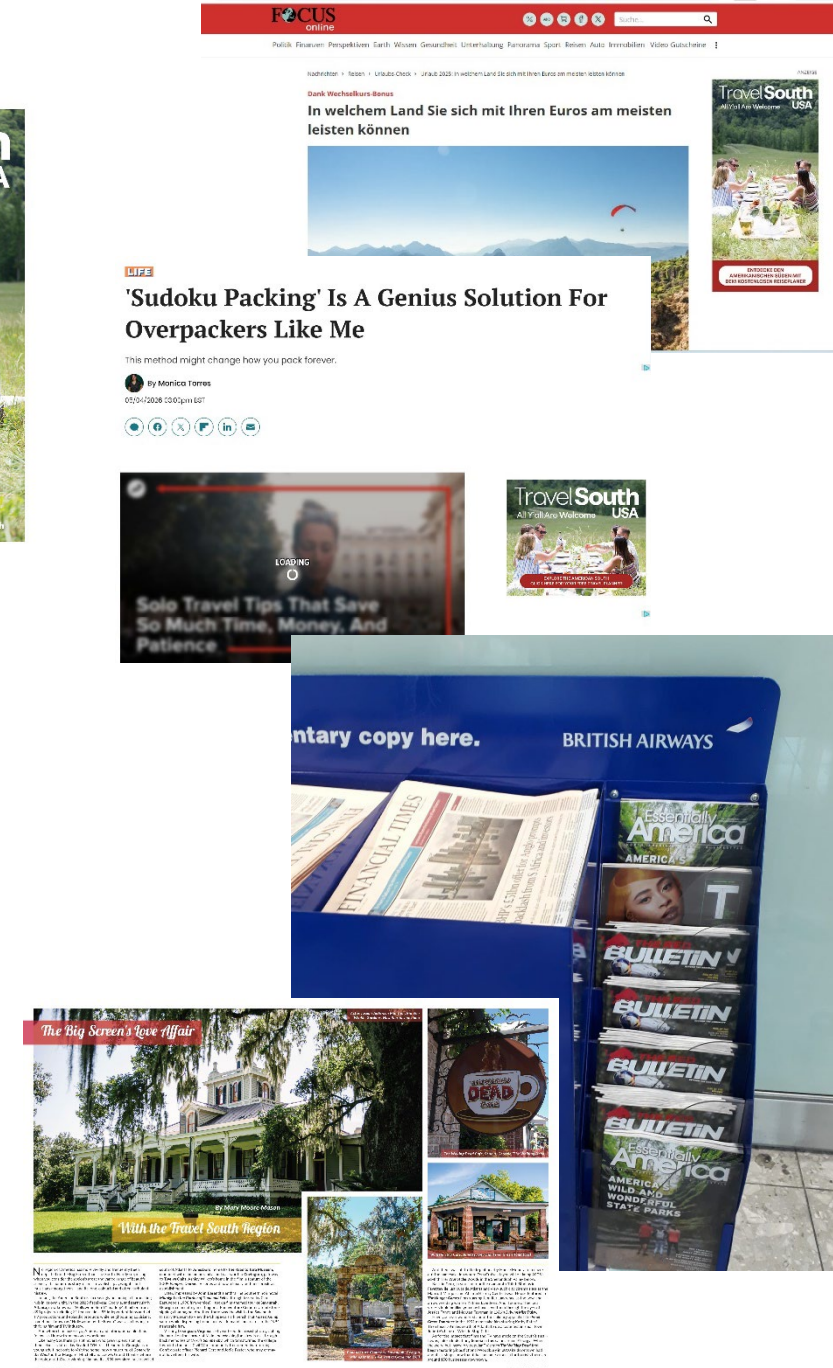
FOCUS online

Suche...

Politik Finanzen Perspektiven Earth Wissen Gesundheit Unterhaltung Panorama Sport Reisen Auto Immobilien Video Gutscheine

Nachrichten > Reisen > Urlaubs-Check > Urlaub 2026: In welchem Land Sie sich mit Ihren Euros am meisten leisten können

Dank Wechselkurs-Bonus

In welchem Land Sie sich mit Ihren Euros am meisten leisten können

ANZEIGE

Travel South USA

All Y'all Are Welcome

ENTDECKE DEN AMERIKANISCHEN SÜDEN MIT DEM KOSTENLOSEN REISEPLANER

LIFE

'Sudoku Packing' Is A Genius Solution For Overpackers Like Me

This method might change how you pack forever.

By Monica Torres

05/04/2026 03:00pm EST

LOADING

Solo Travel Tips That Save So Much Time, Money, And Patience

Travel South USA

All Y'all Are Welcome

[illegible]

ntary copy here.

BRITISH AIRWAYS

FINANCIAL TIMES

Essentially America

AMERICA'S

T

BULLETIN

BULLETIN

BULLETIN

BULLETIN

Essentially America

AMERICA'S WILD AND WONDERFUL STATE PARKS

The Big Screen's Love Affair

By Mary Moore Mason

With the Travel South Region

DEAD

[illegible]